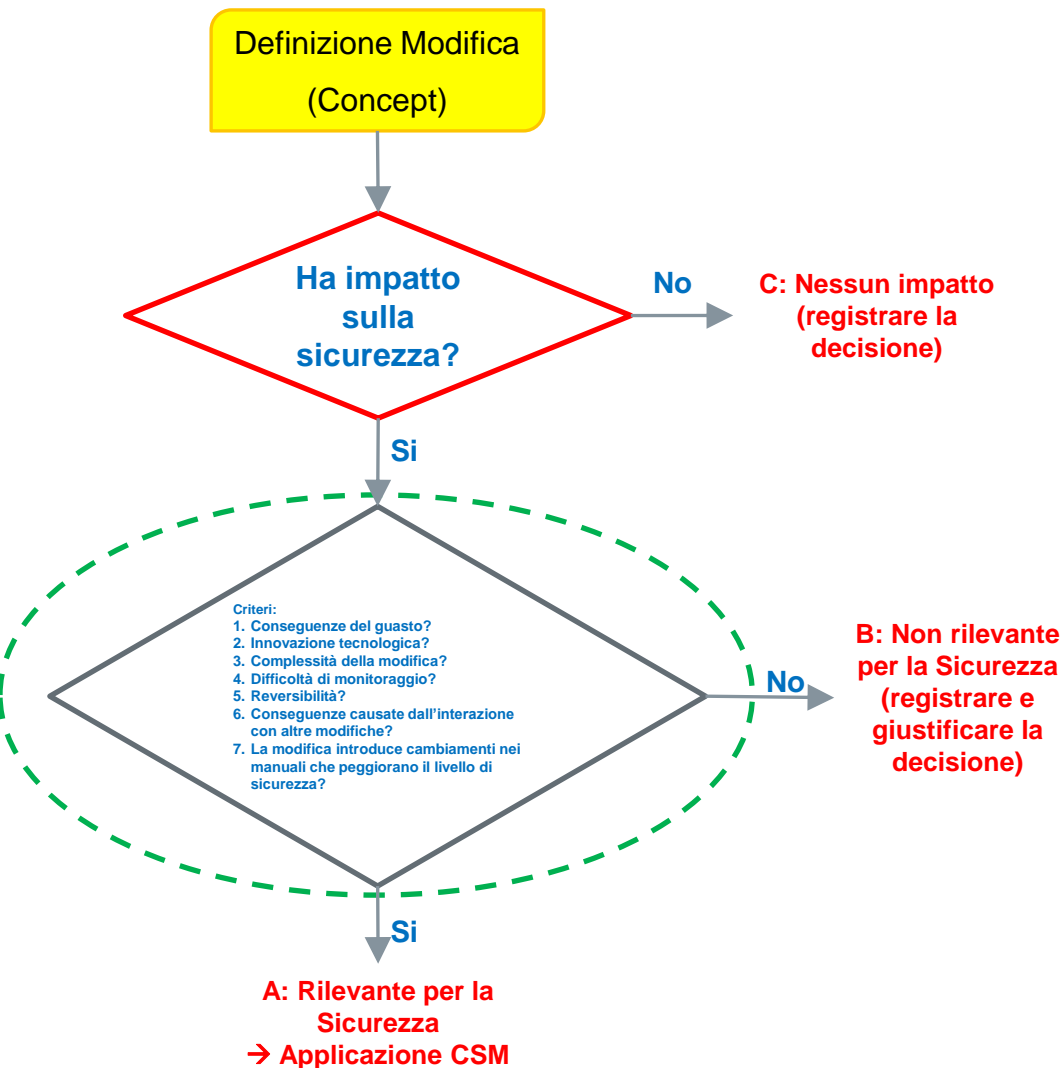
Definizione Modifica
(Concept)

Ha impatto sulla sicurezza?

No

C: Nessun impatto (registrare la decisione)

Si

Criteri:
1. Conseguenze del guasto?
2. Innovazione tecnologica?
3. Complessità della modifica?
4. Difficoltà di monitoraggio?
5. Reversibilità?
6. Conseguenze causate dall'interazione con altre modifiche?
7. La modifica introduce cambiamenti nei manuali che peggiorano il livello di sicurezza?

No

B: Non rilevante per la Sicurezza (registrare e giustificare la decisione)

Si

A: Rilevante per la Sicurezza
→ Applicazione CSM